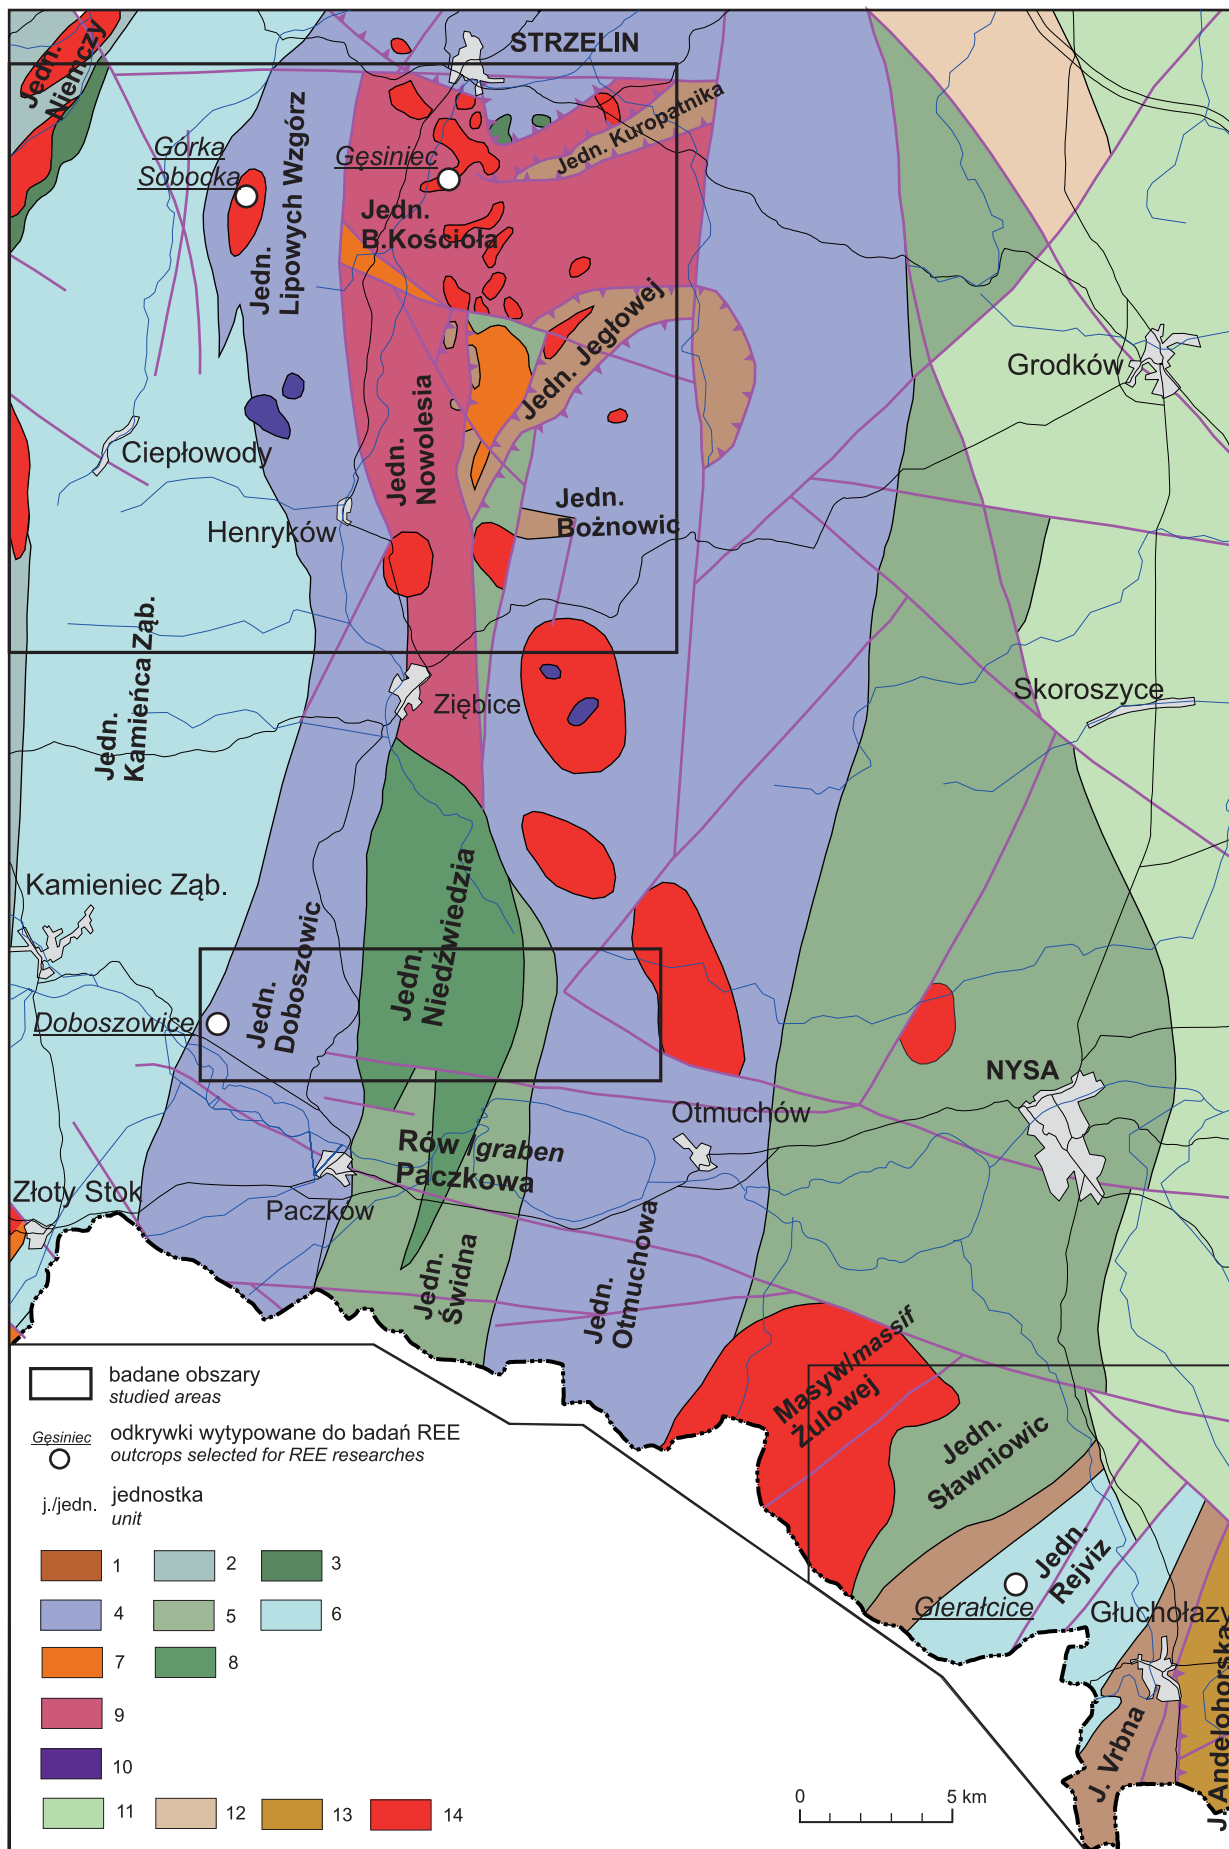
Jedn. Niemczy

STRZELIN

Górka Sobócka

Gęsiniec

Jedn. Kuropatnika

Jedn. B.Kościoła

Jedn. Lipowych Wzgórz

Jedn. Jegłowej

Grodków

Jedn. Nowolesia

Ciepłowody

Henryków

Jedn. Bożnowic

Jedn. Kamieńca Ząb.

Ziębice

Skoroszyce

Kamieniec Ząb.

Jedn. Doboszowic

Jedn. Niedźwiedzia

Doboszowice

NYSA

Otmuchów

Rów /graben Paczkowa

Złoty Stok

Paczków

Jedn. Świdna

Jedn. Otmuchowa

Masyw/massif Żulowej

Jedn. Sławniowic

Jedn. Rejviz

Gierałcice

Głuchołazy

J. Vrbna

J. Andělohorska

badane obszary
studied areas

Gęsiniec
odkrywki wytypowane do badań REE
outcrops selected for REE researches

j./jedn. jednostka
unit

1 2 3
4 5 6
7 8
9
10
11 12 13 14

0 5 km